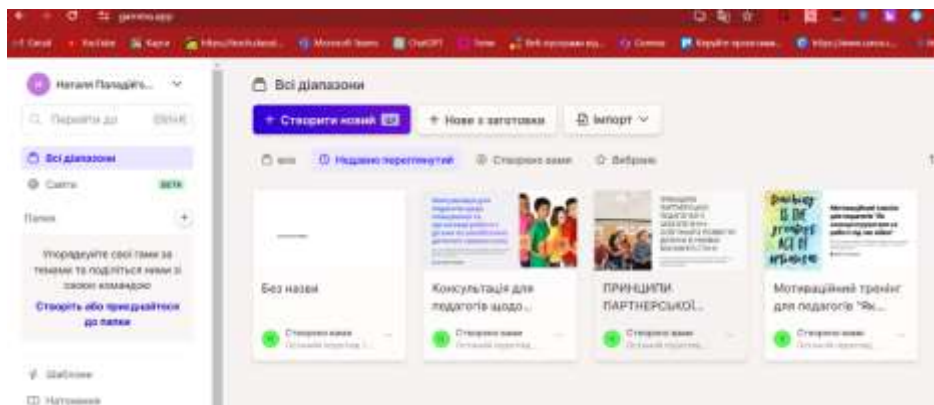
gamma.app

Gmail YouTube Карти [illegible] Microsoft Teams ChatGPT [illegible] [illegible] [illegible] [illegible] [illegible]

Натали Паладійч... 

Перейти до Ctrl+K

Всі діапазони

Сайти BETA

Папки +

Упорядкуйте свої гами за темами та поділіться ними зі своєю командою

Створіть або приєднайтеся до папки

Шаблони

Натхнення

Всі діапазони

+ Створити новий

+ Нове з заготовки

Імпорт

Всі Нещодавно переглянуті Створено вами Вибране

Без назви

Створено вами

Консультація для педагогів щодо...

Створено вами

ПРИНЦИПИ ПАРТНЕРСЬКОЇ...

Створено вами

Мотиваційний тренінг для педагогів "Як...

Створено вами